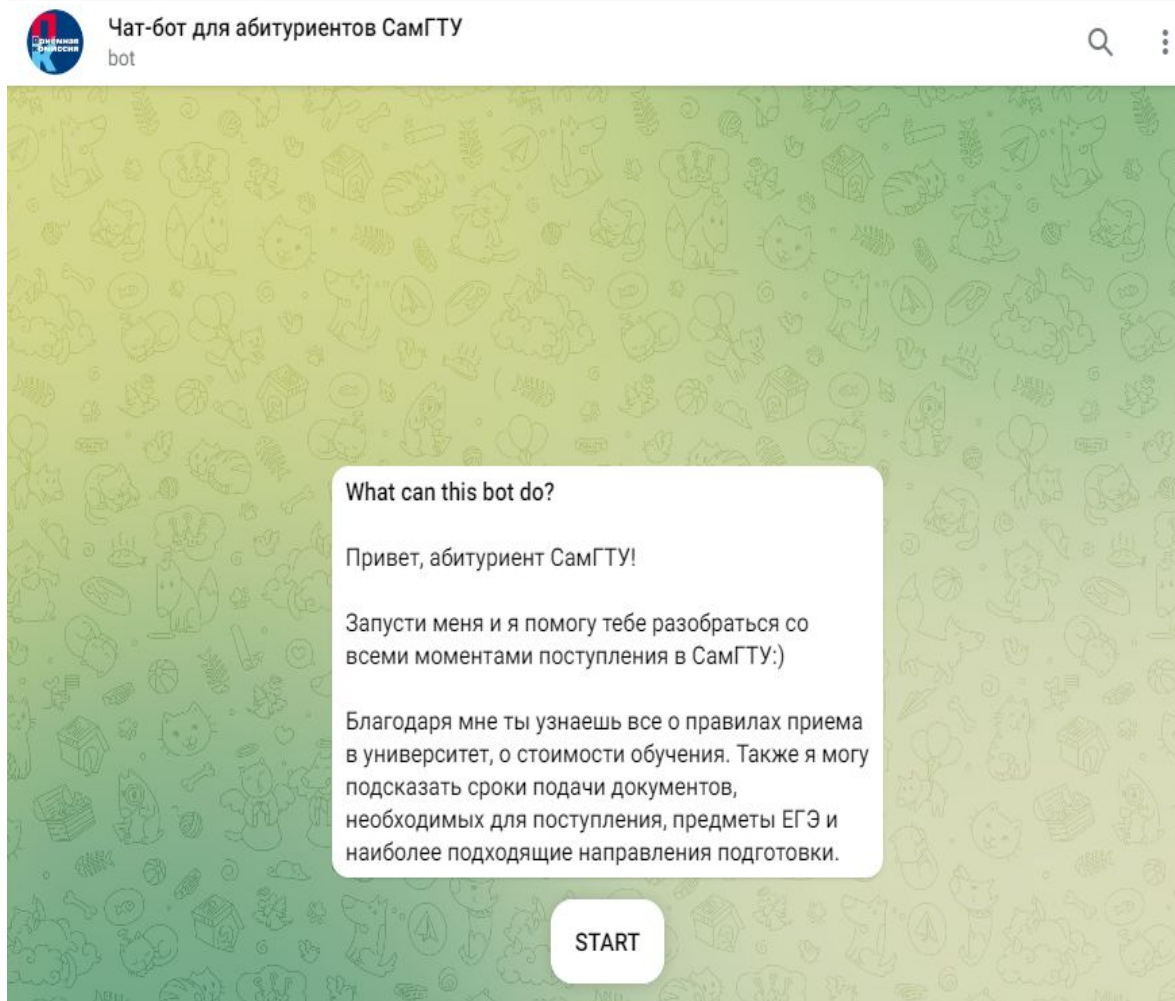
Приемная комиссия

Чат-бот для абитуриентов СамГТУ
bot

What can this bot do?

Привет, абитуриент СамГТУ!

Запусти меня и я помогу тебе разобраться со всеми моментами поступления в СамГТУ:)

Благодаря мне ты узнаешь все о правилах приема в университет, о стоимости обучения. Также я могу подсказать сроки подачи документов, необходимых для поступления, предметы ЕГЭ и наиболее подходящие направления подготовки.

START